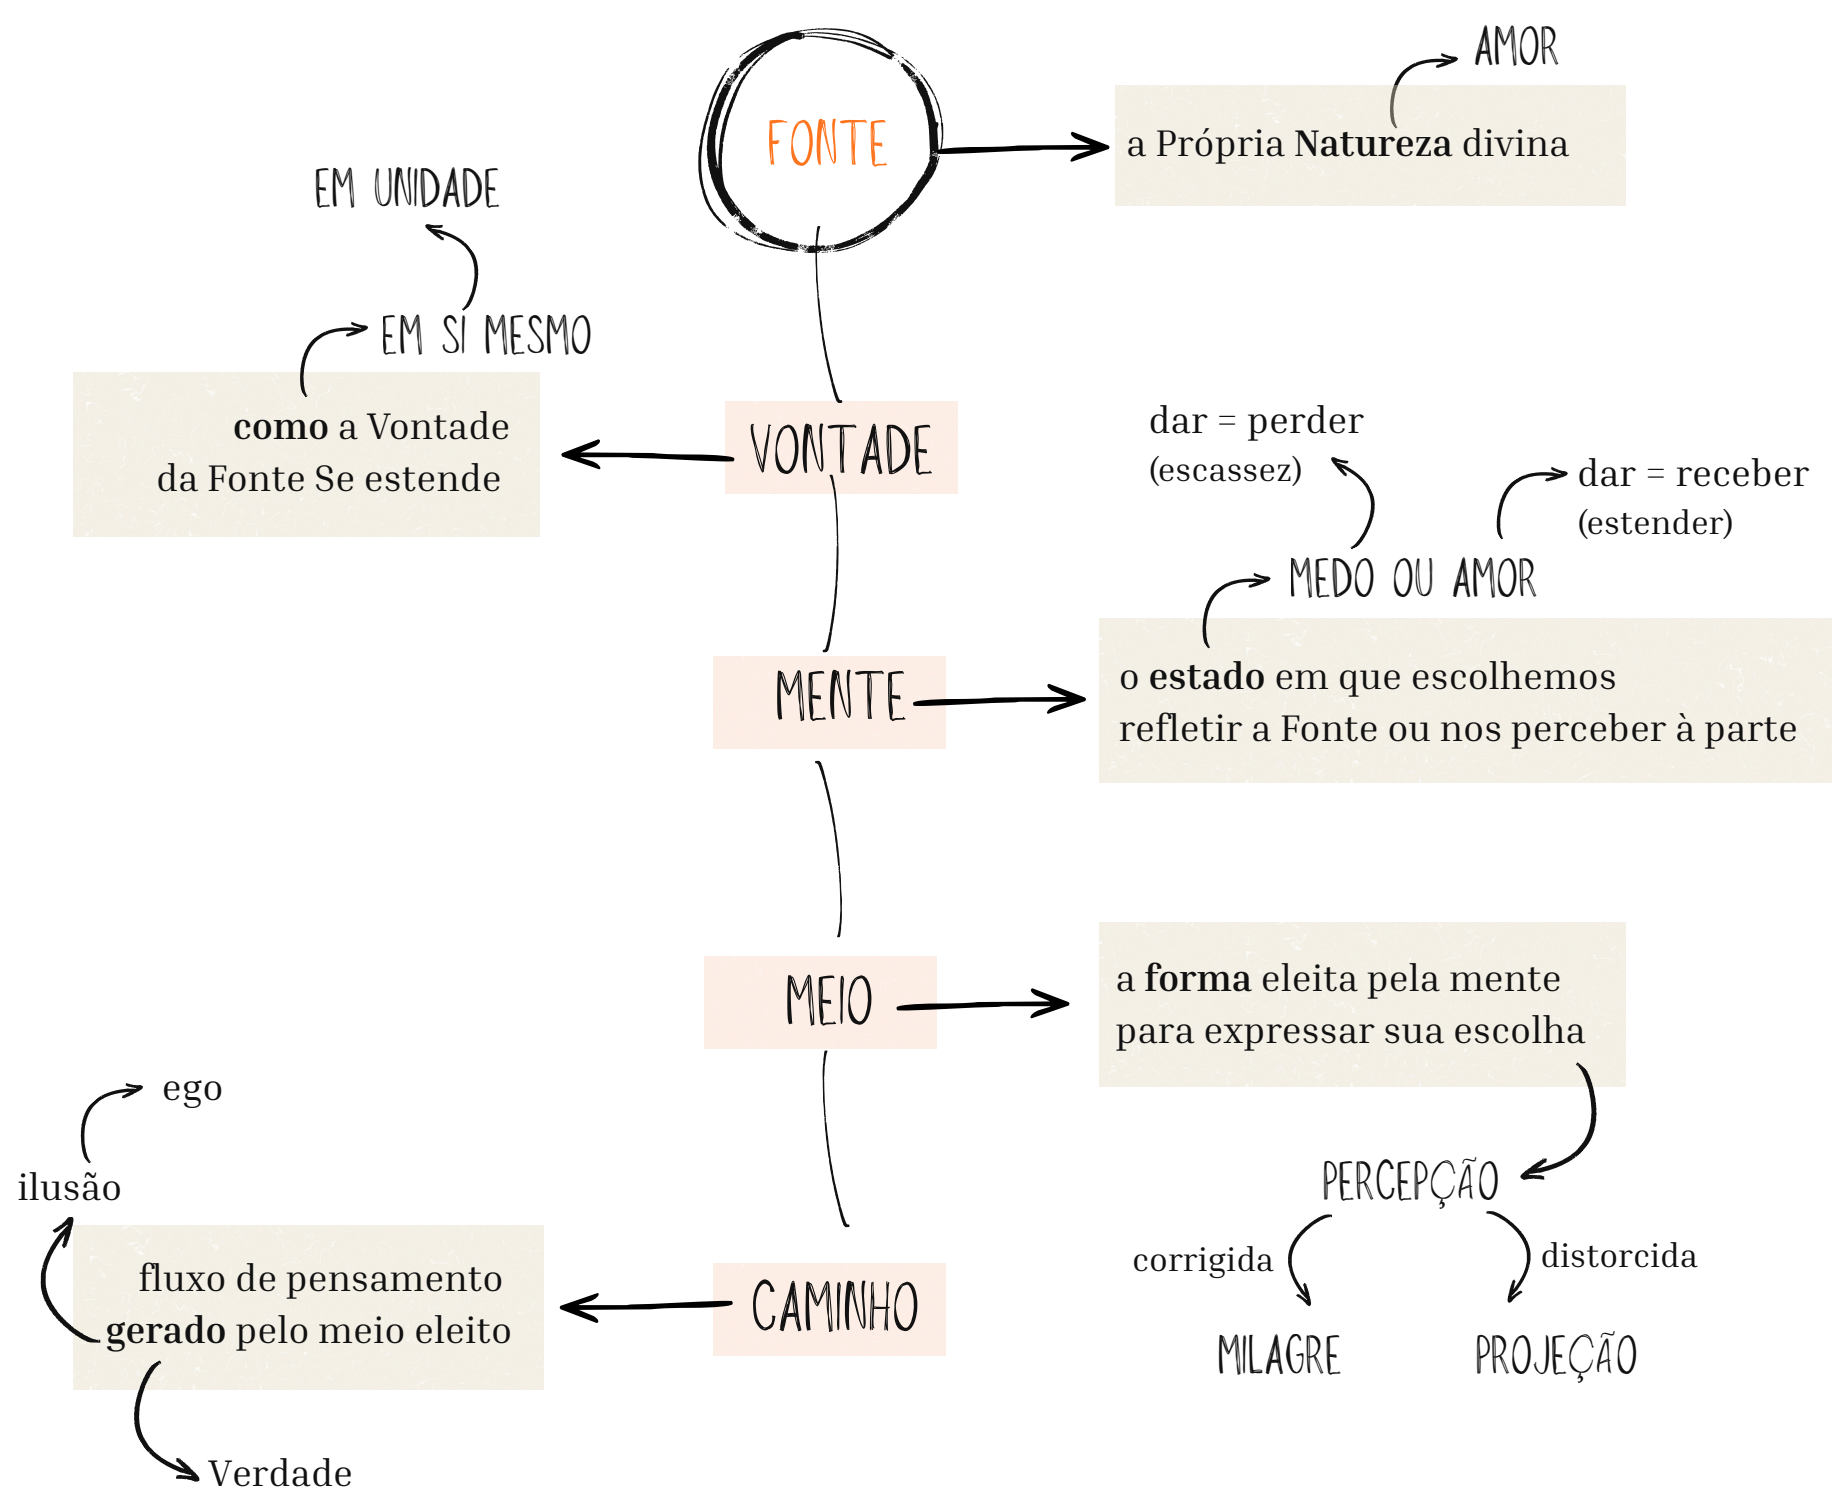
FONTE

AMOR

a Própria **Natureza** divina

EM UNIDADE

EM SI MESMO

**como** a Vontade da Fonte Se estende

VONTADE

dar = perder (escassez)

dar = receber (estender)

MEDO OU AMOR

MENTE

o **estado** em que escolhemos refletir a Fonte ou nos perceber à parte

MEIO

a **forma** eleita pela mente para expressar sua escolha

PERCEPÇÃO

corrigida

distorcida

MILAGRE

PROJEÇÃO

ego

ilusão

CAMINHO

fluxo de pensamento **gerado** pelo meio eleito

Verdade